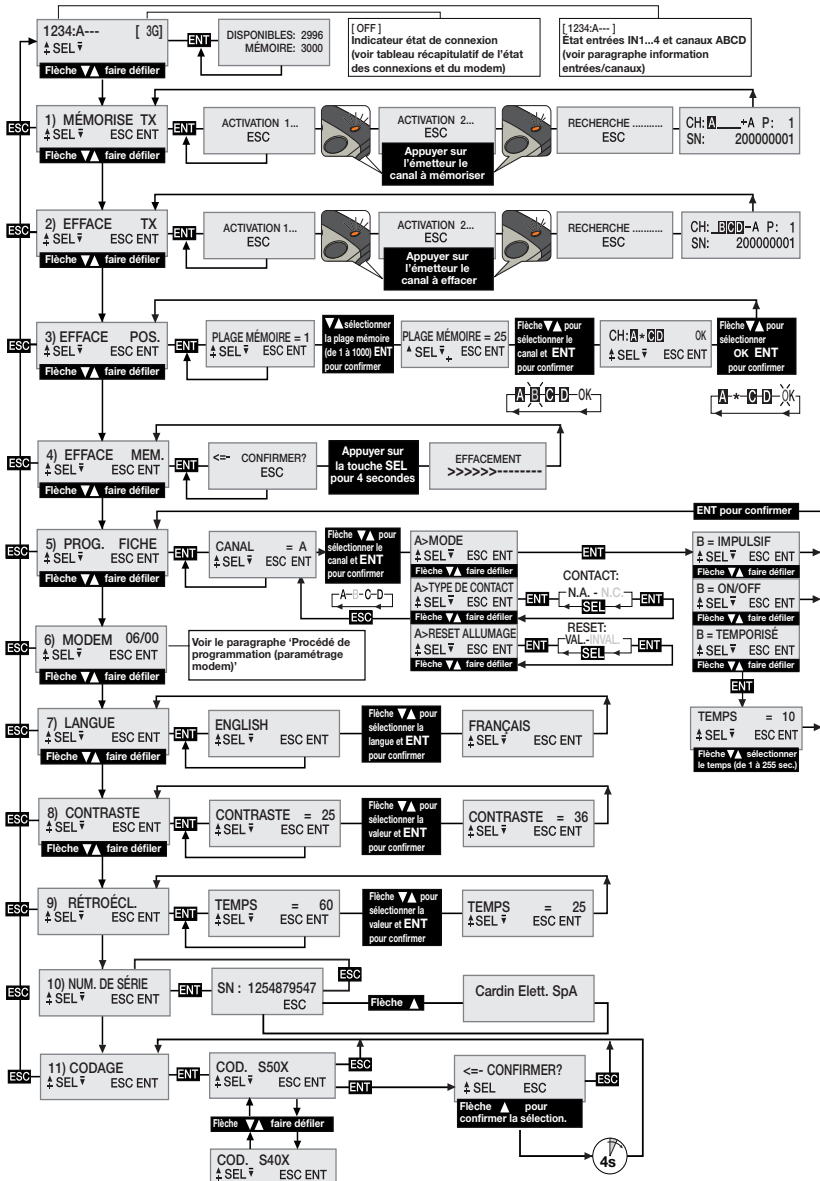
1234:A--- [ 3G]
SEL
Flèche ▼▲ faire défiler

ENT

DISPONIBLES: 2996
MÉMOIRE: 3000

[ OFF ]
Indicateur état de connexion (voir tableau récapitulatif de l'état des connexions et du modem)

[ 1234:A--- ]
État entrées IN1...4 et canaux ABCD (voir paragraphe information entrées/canaux)

ESC

1) MÉMORISE TX
SEL ESC ENT
Flèche ▼▲ faire défiler

ENT

ACTIVATION 1...
ESC

ACTIVATION 2...
ESC
Appuyer sur l'émetteur le canal à mémoriser

RECHERCHE ..........
ESC

CH: A +A P: 1
SN: 200000001

ESC

2) EFFACE TX
SEL ESC ENT
Flèche ▼▲ faire défiler

ENT

ACTIVATION 1...
ESC

ACTIVATION 2...
ESC
Appuyer sur l'émetteur le canal à effacer

RECHERCHE ..........
ESC

CH: BCD -A P: 1
SN: 200000001

ESC

3) EFFACE POS.
SEL ESC ENT
Flèche ▼▲ faire défiler

ENT

PLAGE MÉMOIRE = 1
SEL ESC ENT

▼▲ sélectionner la plage mémoire (de 1 à 1000) ENT pour confirmer

PLAGE MÉMOIRE = 25
SEL ESC ENT

Flèche ▼▲ pour sélectionner le canal et ENT pour confirmer

CH: A ★ C D OK
SEL ESC ENT

Flèche ▼▲ pour sélectionner OK ENT pour confirmer

A B C D OK

A ★ C D OK

ESC

4) EFFACE MEM.
SEL ESC ENT
Flèche ▼▲ faire défiler

ENT

<=- CONFIRMER?
ESC

Appuyer sur la touche SEL pour 4 secondes

EFFACEMENT
>>>>>>---------

ENT pour confirmer

ESC

5) PROG. FICHE
SEL ESC ENT
Flèche ▼▲ faire défiler

ENT

CANAL = A
SEL ESC ENT

Flèche ▼▲ pour sélectionner le canal et ENT pour confirmer

A-B-C-D

ESC

A>MODE
SEL ESC ENT
Flèche ▼▲ faire défiler

ENT

A>TYPE DE CONTACT
SEL ESC ENT
Flèche ▼▲ faire défiler

CONTACT:
ENT N.A. - N.C. ENT
SEL

A>RESET ALLUMAGE
SEL ESC ENT
Flèche ▼▲ faire défiler

RESET:
ENT VAL. - INVAL. ENT
SEL

B = IMPULSIF
SEL ESC ENT
Flèche ▼▲ faire défiler

B = ON/OFF
SEL ESC ENT
Flèche ▼▲ faire défiler

B = TEMPORISÉ
SEL ESC ENT
Flèche ▼▲ faire défiler

ENT

TEMPS = 10
SEL ESC ENT
Flèche ▼▲ sélectionner le temps (de 1 à 255 sec.)

ESC

6) MODEM 06/00
SEL ESC ENT
Flèche ▼▲ faire défiler

Voir le paragraphe 'Procédé de programmation (paramétrage modem)'

ESC

7) LANGUE
SEL ESC ENT
Flèche ▼▲ faire défiler

ENT

ENGLISH
SEL ESC ENT

Flèche ▼▲ pour sélectionner la langue et ENT pour confirmer

FRANÇAIS
SEL ESC ENT

ESC

8) CONTRASTE
SEL ESC ENT
Flèche ▼▲ faire défiler

ENT

CONTRASTE = 25
SEL ESC ENT

Flèche ▼▲ pour sélectionner la valeur et ENT pour confirmer

CONTRASTE = 36
SEL ESC ENT

ESC

9) RÉTROÉCL.
SEL ESC ENT
Flèche ▼▲ faire défiler

ENT

TEMPS = 60
SEL ESC ENT

Flèche ▼▲ pour sélectionner la valeur et ENT pour confirmer

TEMPS = 25
SEL ESC ENT

ESC

10) NUM. DE SÉRIE
SEL ESC ENT

ENT

SN : 1254879547
ESC

ESC

Flèche ▲

Cardin Elett. SpA

ESC

11) CODAGE
SEL ESC ENT

ENT

COD. S50X
SEL ESC ENT

ESC

ENT

<=- CONFIRMER?
SEL ESC
Flèche ▲ pour confirmer la sélection.

ESC

Flèche ▼▲ faire défiler

COD. S40X
SEL ESC ENT

4s